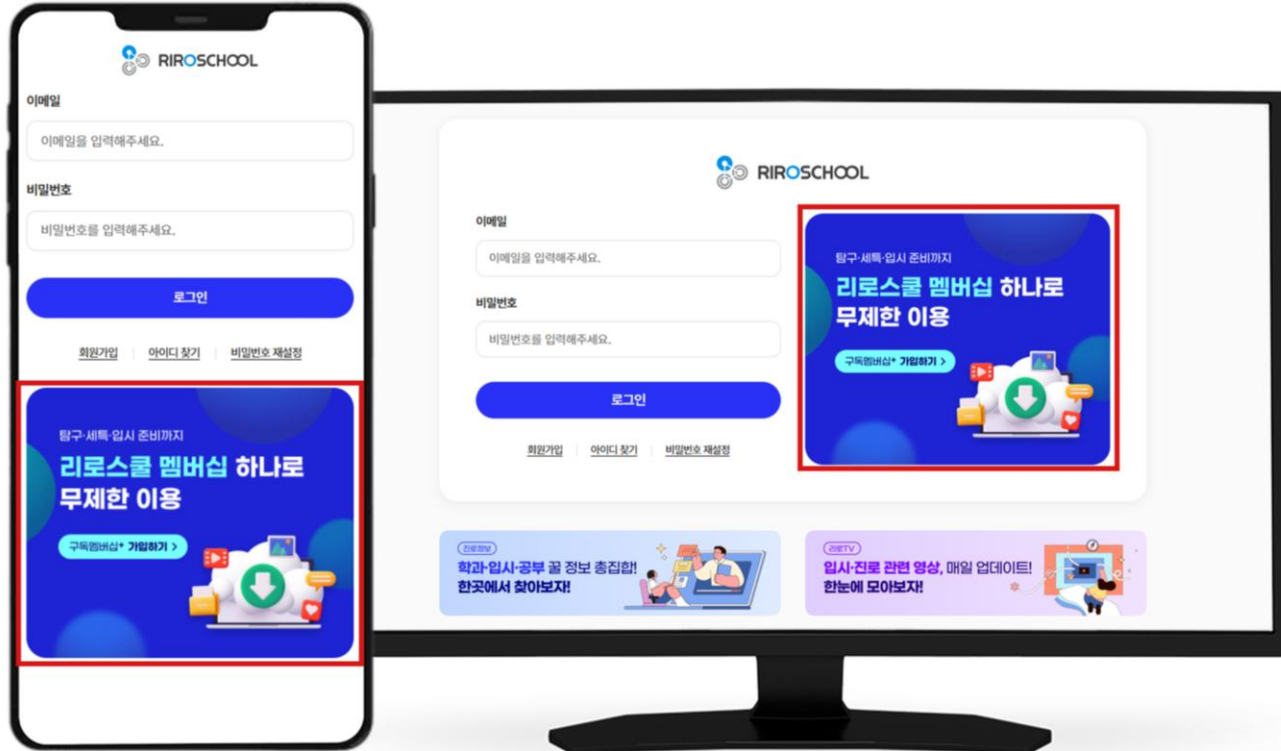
RIROSCHOOL

이메일

이메일을 입력해주세요.

비밀번호

비밀번호를 입력해주세요.

로그인

회원가입 | 아이디 찾기 | 비밀번호 재설정

탐구·세특·입시 준비까지

리로스쿨 멤버십 하나로 무제한 이용

구독멤버십⁺ 가입하기 >

RIROSCHOOL

이메일

이메일을 입력해주세요.

비밀번호

비밀번호를 입력해주세요.

로그인

회원가입 | 아이디 찾기 | 비밀번호 재설정

탐구·세특·입시 준비까지

리로스쿨 멤버십 하나로 무제한 이용

구독멤버십⁺ 가입하기 >

리로정보

학과·입시·공부 꿀 정보 총집합! 한곳에서 찾아보자!

리로TV

입시·진로 관련 영상, 매일 업데이트! 한눈에 모아보자!